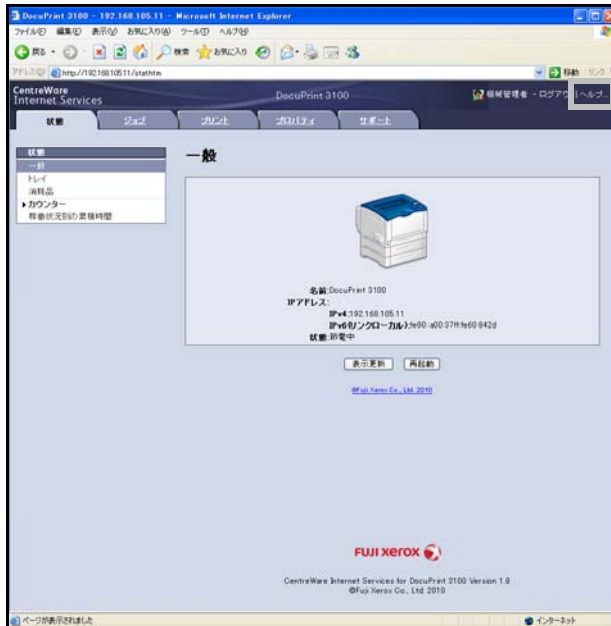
DocuPrint 3100 - 192.168.105.11 - Microsoft Internet Explorer

ファイル(F) 編集(E) 表示(V) お気に入り(A) ツール(T) ヘルプ(H)

戻る 検索 お気に入り

アドレス(D) http://192.168.105.11/stat.htm 移動 リンク

CentreWare Internet Services

DocuPrint 3100

機械管理者 - ログアウト | ヘルプ...

状態 ジョブ プリント プロパティ サポート

状態
一般
トレイ
消耗品
▸カウンター
稼働状況別の累積時間

一般

名前:DocuPrint 3100
IPアドレス:
IPv4:192.168.105.11
IPv6(リンクローカル):fe80::a00:37ff:fe60:842d
状態:節電中

表示更新 再起動

©Fuji Xerox Co., Ltd. 2010

FUJI XEROX

CentreWare Internet Services for DocuPrint 3100 Version 1.0
©Fuji Xerox Co., Ltd. 2010

ページが表示されました

インターネット